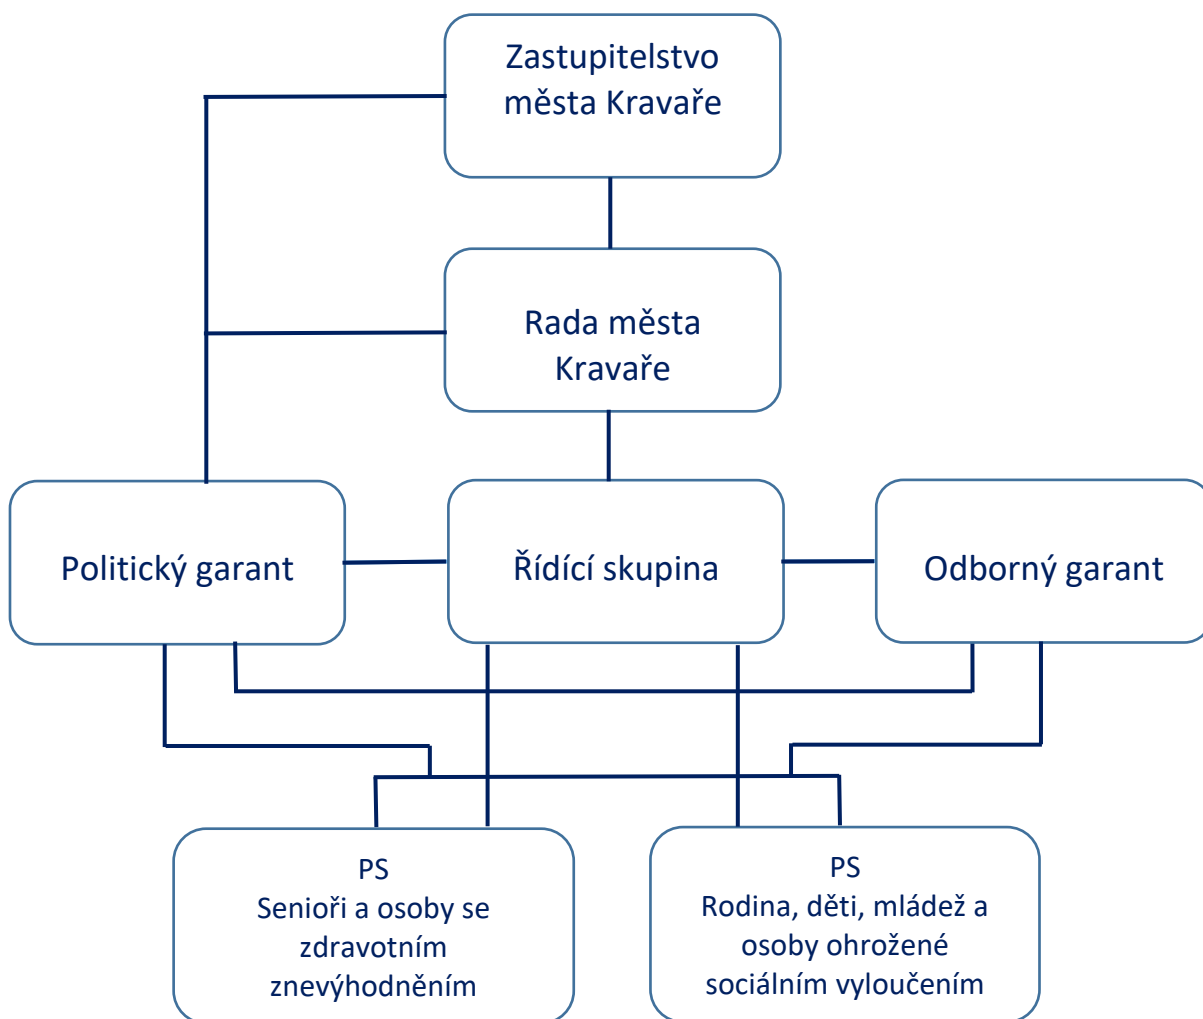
Zastupitelstvo města Kravaře

Rada města Kravaře

Politický garant

Řídící skupina

Odborný garant

PS
Senioři a osoby se zdravotním znevýhodněním

PS
Rodina, děti, mládež a osoby ohrožené sociálním vyloučením